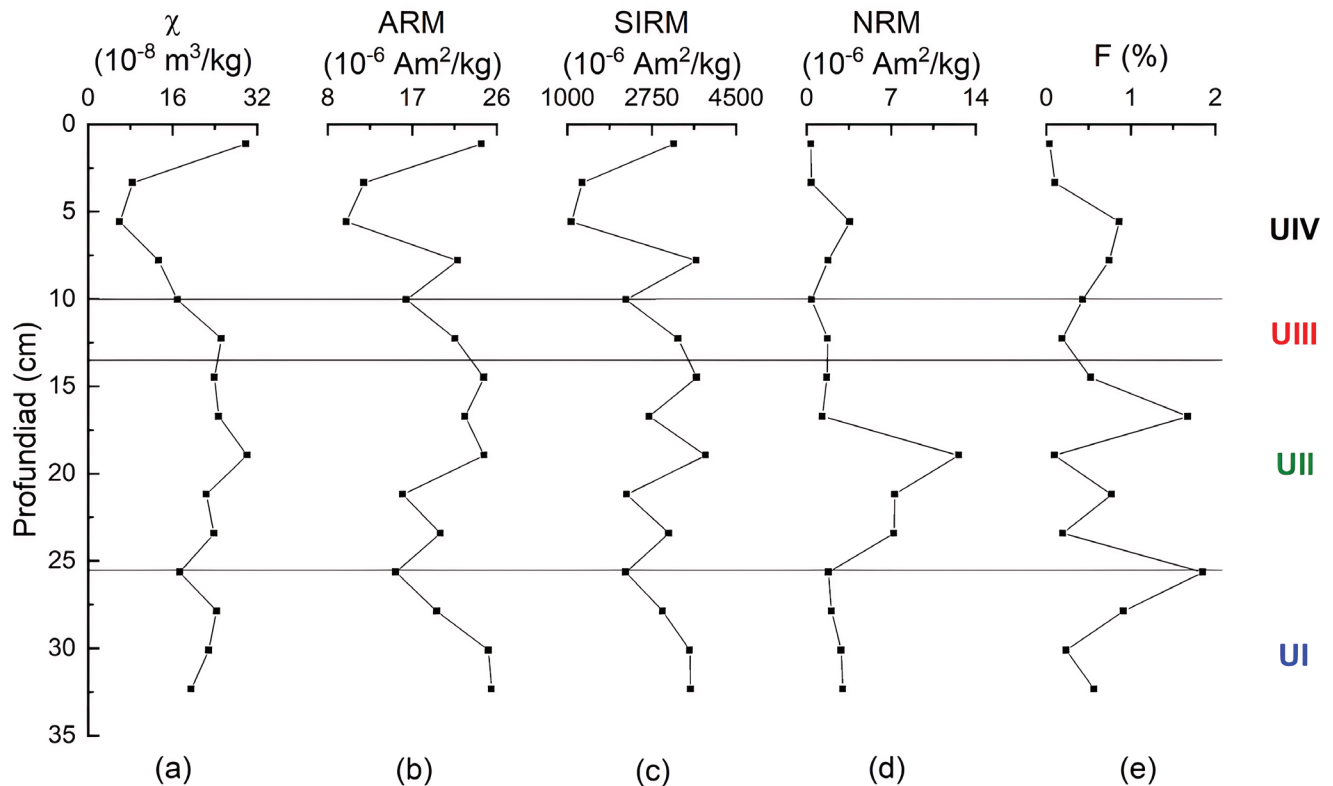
$\chi$
($10^{-8}$ m$^3$/kg)
0 16 32

ARM
($10^{-6}$ Am$^2$/kg)
8 17 26

SIRM
($10^{-6}$ Am$^2$/kg)
1000 2750 4500

NRM
($10^{-6}$ Am$^2$/kg)
0 7 14

F (%)
0 1 2

0
5
10
15
20
25
30
35

Profundiad (cm)

UIV
UIII
UII
UI

(a) (b) (c) (d) (e)